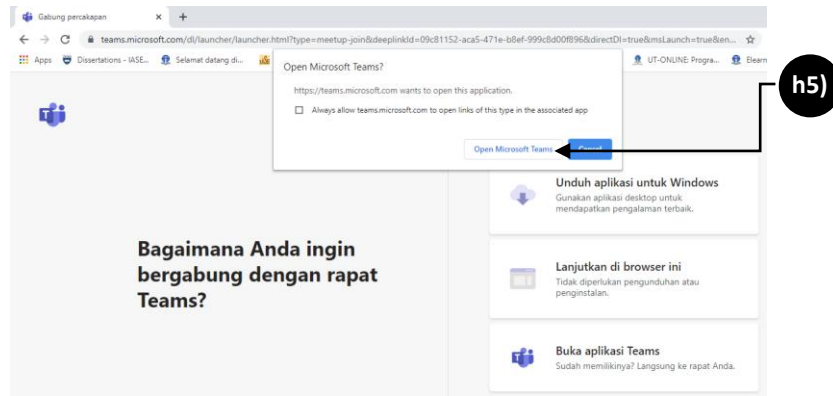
Gabung percakapan × +

teams.microsoft.com/dl/launcher/launcher.html?type=meetup-join&deeplinkId=09c81152-aca5-471e-b8ef-999c8d00f896&directDl=true&msLaunch=true&en...

Apps Dissertations - IASE... Selamat datang di... UT-ONLINE: Progra... Elearn

Open Microsoft Teams?

https://teams.microsoft.com wants to open this application.

Always allow teams.microsoft.com to open links of this type in the associated app

Open Microsoft Teams Cancel

h5)

Bagaimana Anda ingin bergabung dengan rapat Teams?

Unduh aplikasi untuk Windows
Gunakan aplikasi desktop untuk mendapatkan pengalaman terbaik.

Lanjutkan di browser ini
Tidak diperlukan pengunduhan atau penginstalan.

Buka aplikasi Teams
Sudah memilikinya? Langsung ke rapat Anda.